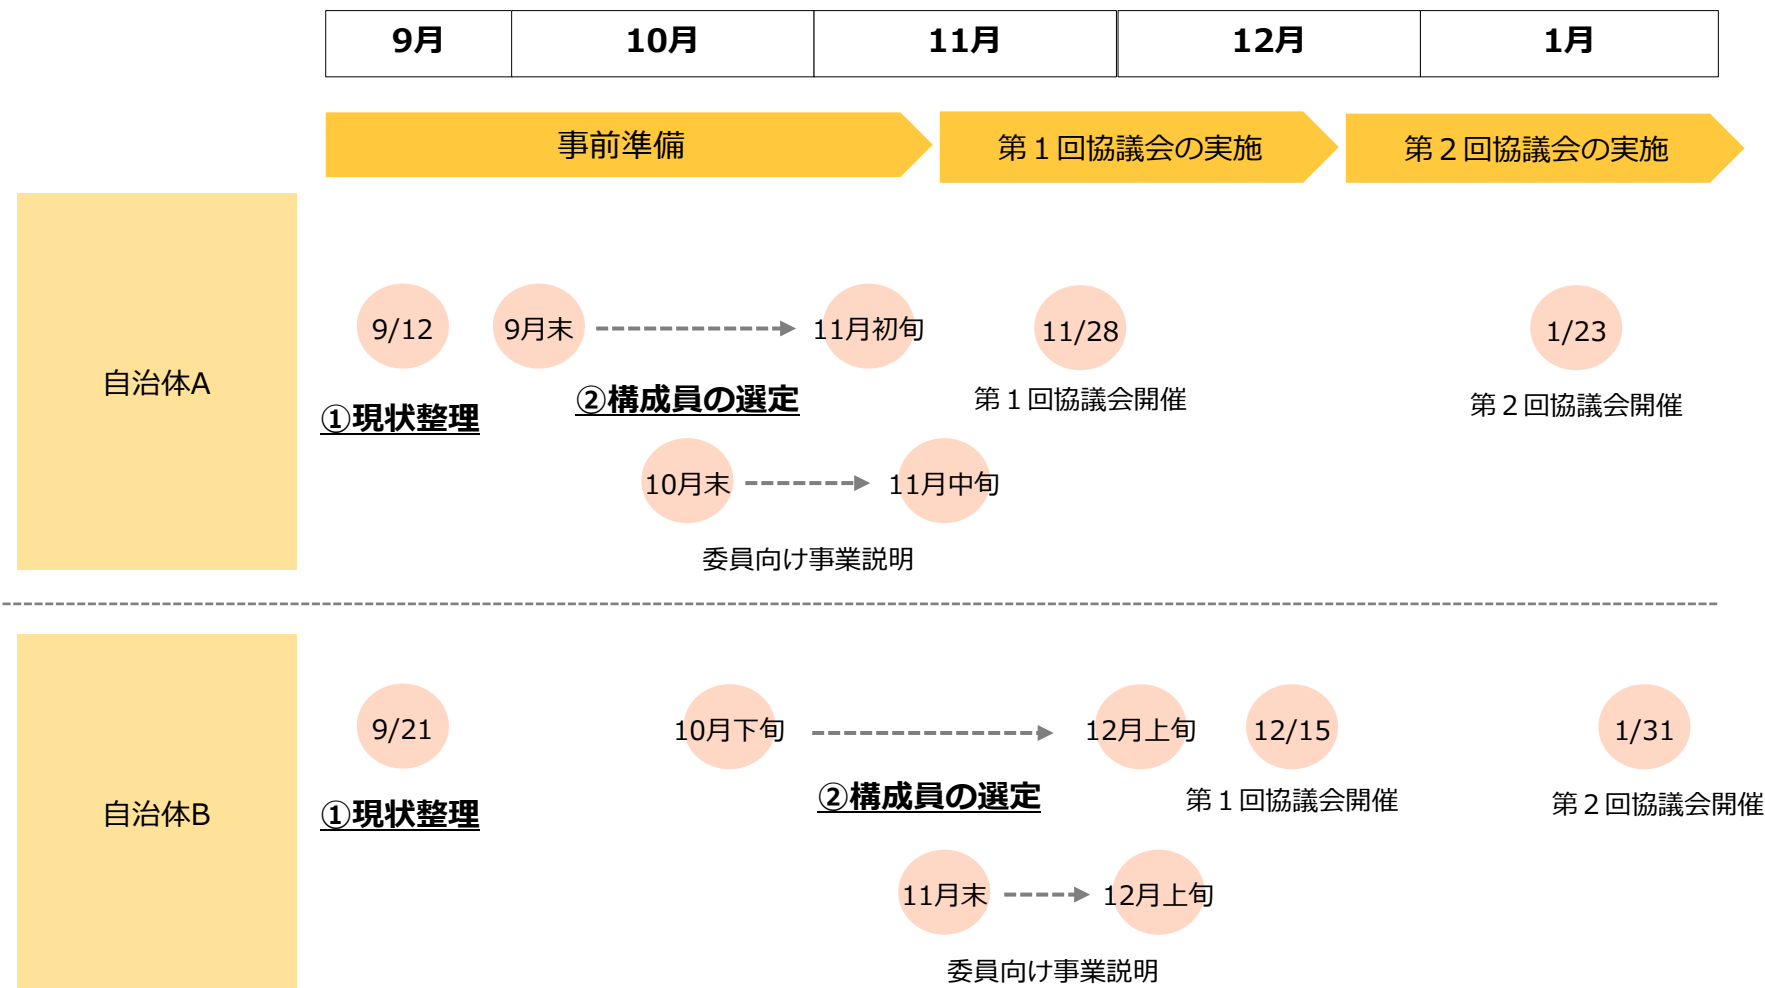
| 9月 | 10月 | 11月 | 12月 | 1月 |
|---|---|---|---|---|

事前準備

第１回協議会の実施

第２回協議会の実施

自治体A

9/12

①現状整理

9月末

11月初旬

②構成員の選定

11/28

第１回協議会開催

1/23

第２回協議会開催

10月末

11月中旬

委員向け事業説明

自治体B

9/21

①現状整理

10月下旬

12月上旬

②構成員の選定

12/15

第１回協議会開催

1/31

第２回協議会開催

11月末

12月上旬

委員向け事業説明